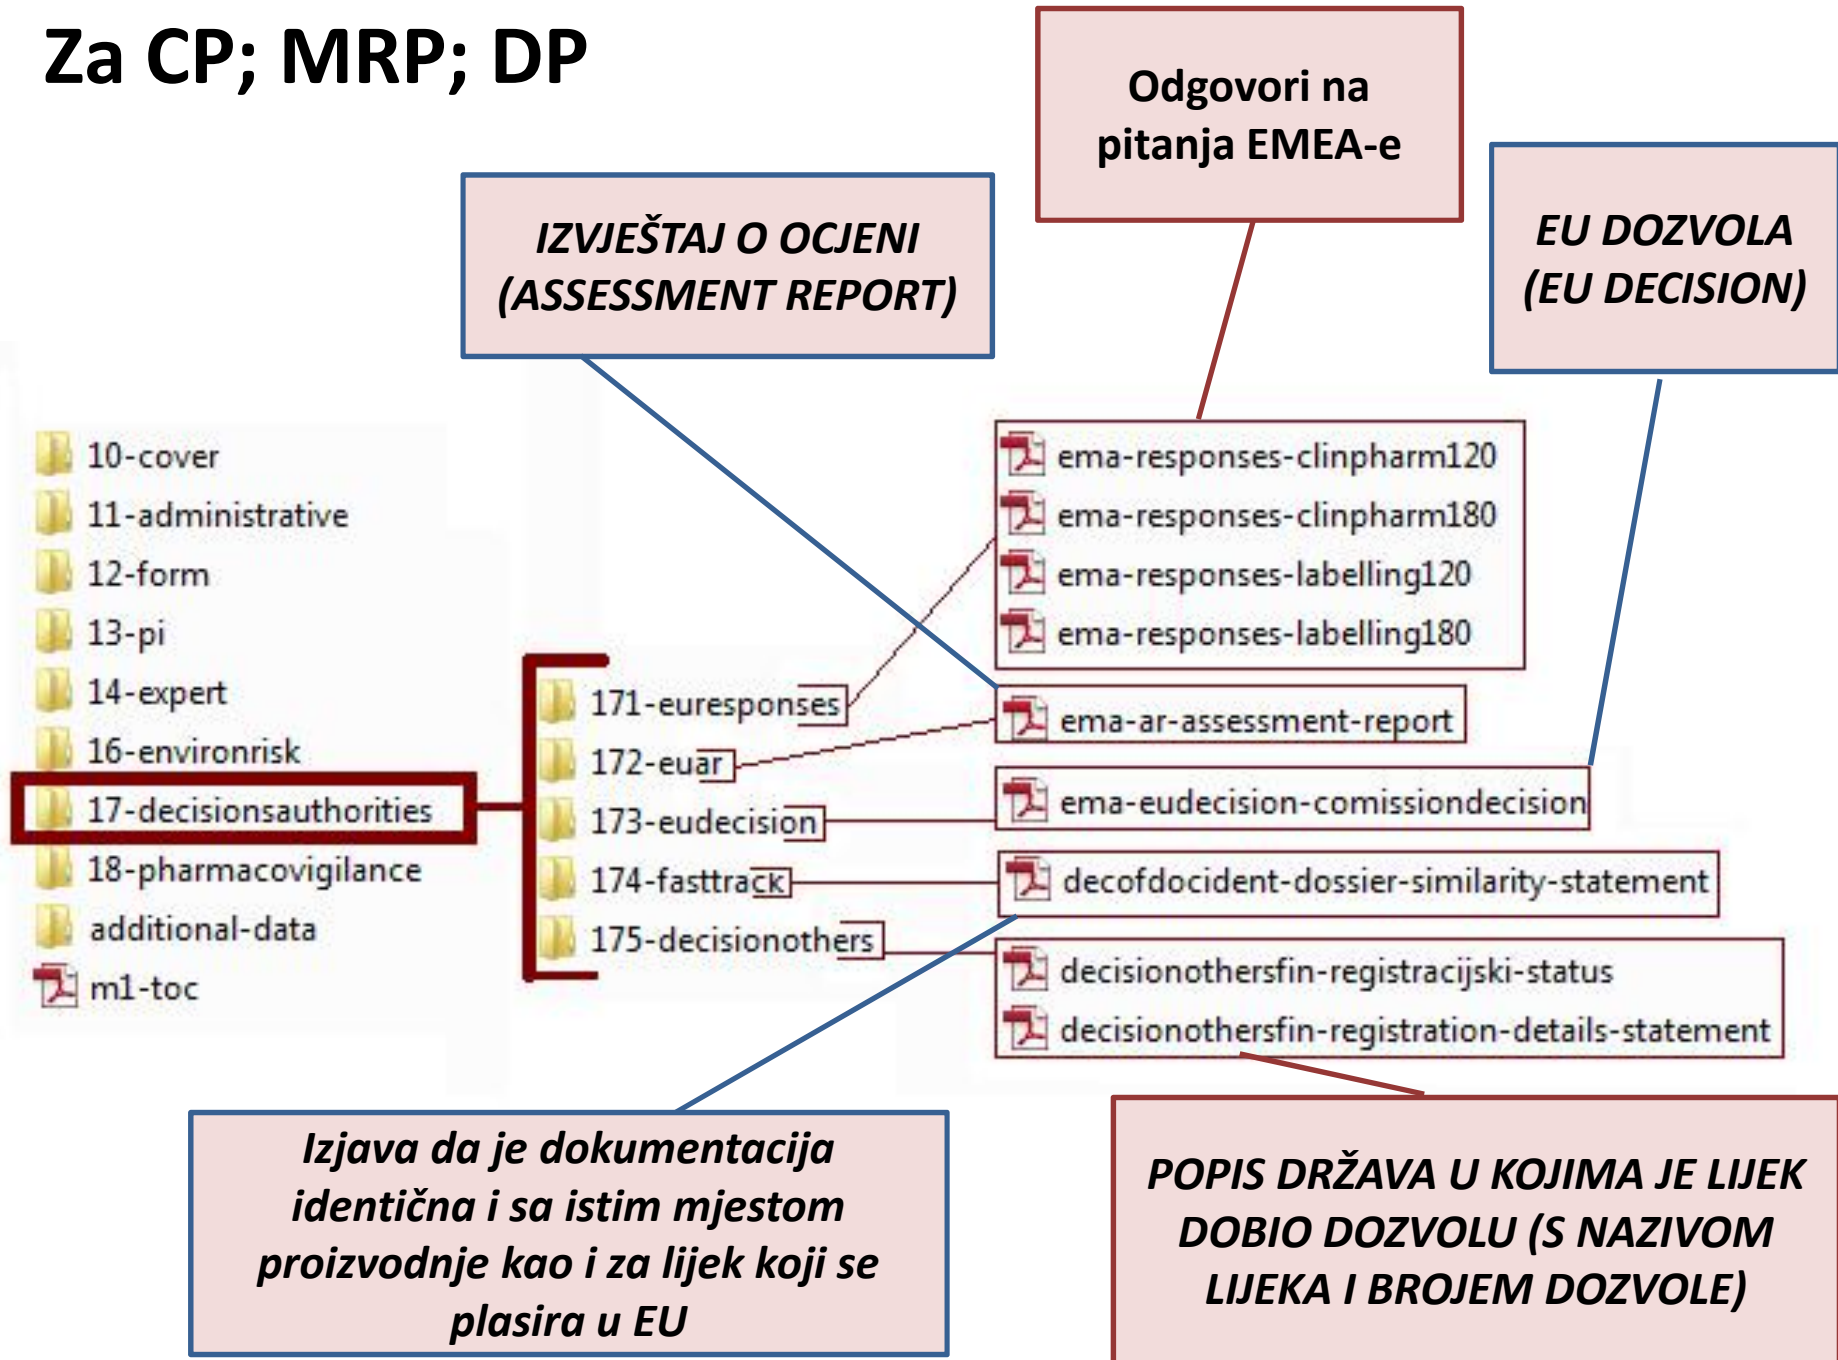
Za CP; MRP; DP

Odgovori na pitanja EMEA-e

IZVJEŠTAJ O OCJENI (ASSESSMENT REPORT)

EU DOZVOLA (EU DECISION)

10-cover
11-administrative
12-form
13-pi
14-expert
16-environrisk
17-decisionsauthorities
18-pharmacovigilance
additional-data
m1-toc

171-euresponses
172-euar
173-eudecision
174-fasttrack
175-decisionothers

ema-responses-clinpharm120
ema-responses-clinpharm180
ema-responses-labelling120
ema-responses-labelling180
ema-ar-assessment-report
ema-eudecision-comissiondecision
decofdocident-dossier-similarity-statement
decisionothersfin-registracijski-status
decisionothersfin-registration-details-statement

Izjava da je dokumentacija identična i sa istim mjestom proizvodnje kao i za lijek koji se plasira u EU

POPIS DRŽAVA U KOJIMA JE LIJEK DOBIO DOZVOLU (S NAZIVOM LIJEKA I BROJEM DOZVOLE)